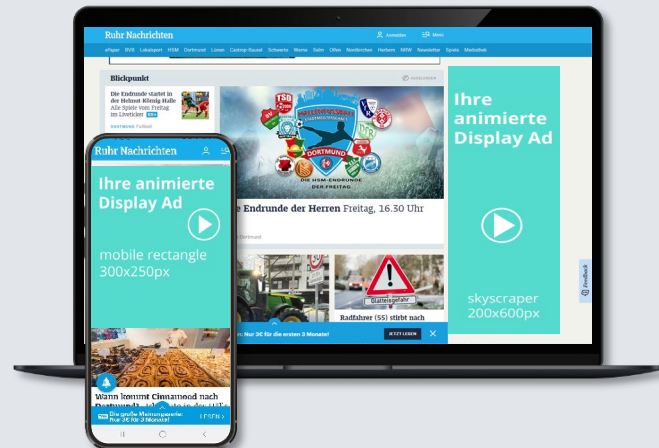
Ruhr Nachrichten

Anmelden Menü

ePaper BVB Lokalsport HSM Dortmund Lünen Castrop-Rauxel Schwerte Werne Selm Olfen Nordkirchen Herbern NRW Newsletter Spiele Mediathek

Blickpunkt

Die Endrunde startet in der Helmut Körnig Halle
Alle Spiele vom Freitag im Liveticker

DORTMUND

Die Endrunde der Herren Freitag, 16.30 Uhr

Dortmund

Glatteisgefahr

Radfahrer (55) stirbt nach

Nur 3€ für die ersten 3 Monate!

JETZT LESEN

Ihre animierte Display Ad

skyscraper 200x600px

Feedback

Ruhr Nachrichten

Ihre animierte Display Ad

mobile rectangle 300x250px

Wann kommt Cinnamood nach Dortmund?

Die große Winterangebote: Nur 3€ für 3 Monate!

LESEN